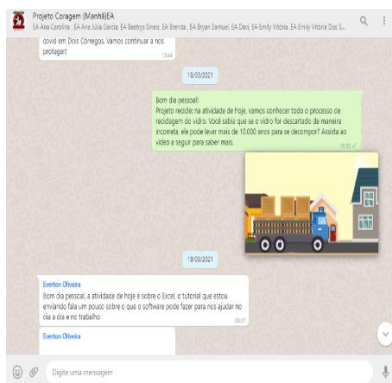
Projeto Coragem (Manhã)EA
EA Ana Carolina, EA Ana Júlia Garcia, EA Beatriz Sineo, EA Brenda, EA Bryan Samuel, EA Davi, EA Emily Vitória, EA Emily Vitória Dos S...

covid em Dois Córregos. Vamos continuar a nos proteger!

18/03/2021

Bom dia pessoal!
Projeto reddle na atividade de hoje, vamos conhecer todo o processo de reciclagem do vidro. Você sabia que se o vidro for descartado de maneira incorreta, ele pode levar mais de 10.000 anos para se decompor? Assista ao vídeo a seguir para saber mais.

19/03/2021

Everton Oliveira
Bom dia pessoal, a atividade de hoje é sobre o Excel, o tutorial que estou enviando fala um pouco sobre o que o software pode fazer para nos ajudar no dia a dia e no trabalho

Everton Oliveira

Digite uma mensagem